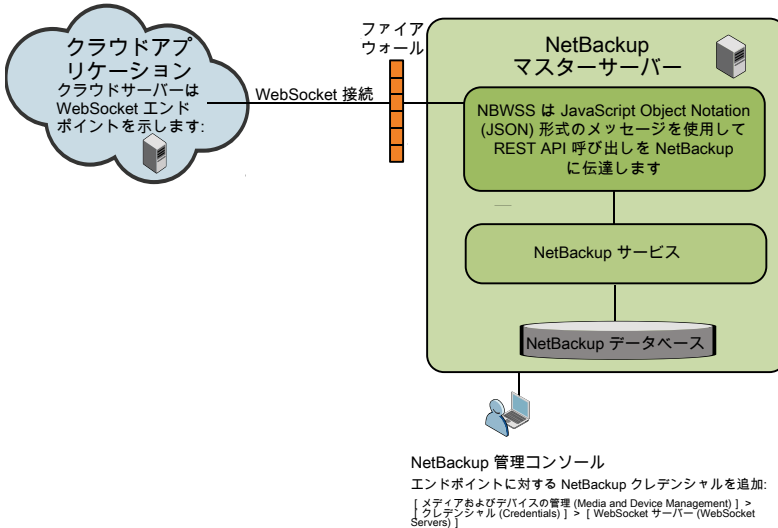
クラウドアプリケーション
クラウドサーバーは WebSocket エンドポイントを示します:

WebSocket 接続

ファイアウォール

NetBackup マスターサーバー

NBWSS は JavaScript Object Notation (JSON) 形式のメッセージを使用して REST API 呼び出しを NetBackup に伝達します

NetBackup サービス

NetBackup データベース

NetBackup 管理コンソール
エンドポイントに対する NetBackup クレデンシャルを追加:
[メディアおよびデバイスの管理 (Media and Device Management)] > [クレデンシャル (Credentials)] > [WebSocket サーバー (WebSocket Servers)]